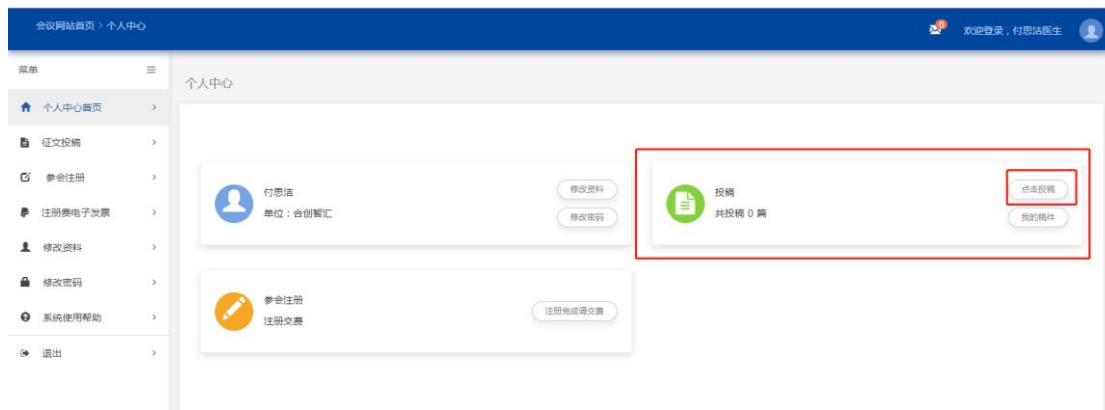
会议网站首页 > 个人中心

0

欢迎登录，付思洁医生

菜单

个人中心首页

征文投稿

参会注册

注册费电子发票

修改资料

修改密码

系统使用帮助

退出

个人中心

付思洁

单位：合创智汇

修改资料

修改密码

投稿

共投稿 0 篇

点击投稿

我的稿件

参会注册

注册交费

注册完成请交费